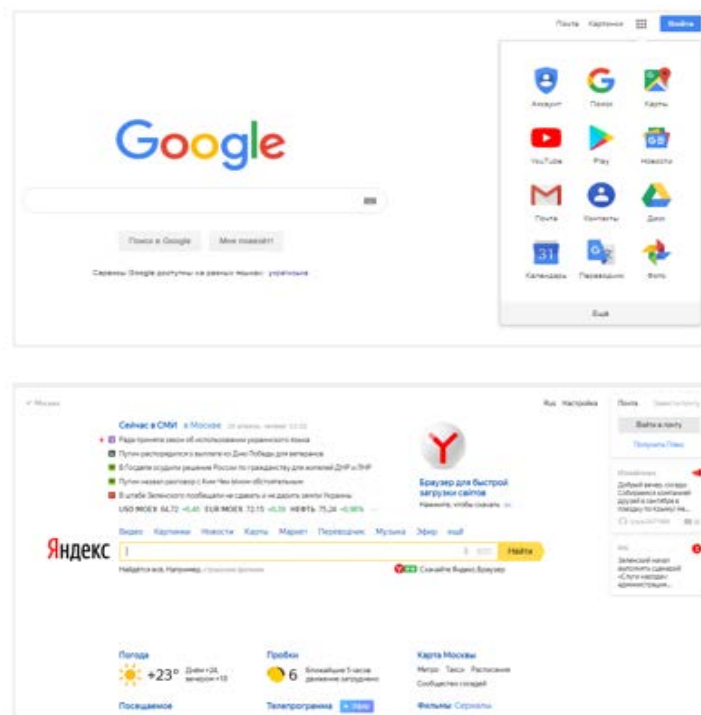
Почта Картинки Войти

Google

Поиск в Google Мне повезёт!

Сервисы Google доступны на разных языках: українська

Аккаунт Поиск Карты
YouTube Play Новости
Почта Контакты Диск
31 Календарь Переводчик Фото
Ещё

Москва

Сейчас в СМИ в Москве

Рада приняла закон об использовании украинского языка
Путин распорядился о выплате ко Дню Победы для ветеранов
В Госдуме осудили решение России по гражданству для жителей ДНР и ЛНР
Путин назвал разговор с Ким Чен Ыном обстоятельным
В штабе Зеленского пообещали не сдавать и не дарить земли Украины

USD MOEX 64,72 +0,40 EUR MOEX 72,15 +0,35 НЕФТЬ 75,24 +0,98%

Браузер для быстрой загрузки сайтов
Нажмите, чтобы скачать

Видео Картинки Новости Карты Маркет Переводчик Музыка Эфир ещё

Яндекс

Найти

Найдётся всё. Например,

Скачайте Яндекс.Браузер

Rus Настройка

Почта

Войти в почту

Получить Плюс

Добрый вечер, соседи. Собираемся компанией друзей в сентябре в поездку по Крыму на...

Зеленский начал выполнять сценарий «Слуги народа»: администрация...

Погода +23° Днём +24, вечером +18

Пробки 6 Ближайшие 5 часов движение затруднено

Карта Москвы
Метро Такси Расписания
Сообщество соседей

Посещаемое

Телепрограмма

Фильмы Сериалы